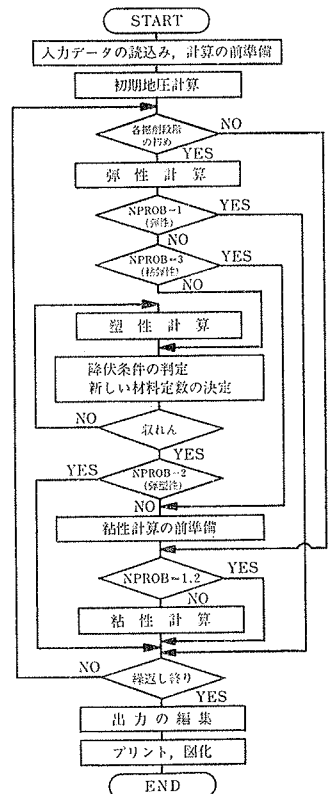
START

入力データの読込み，計算の前準備

初期地圧計算

各掘削段階の行め

NO

YES

弾性計算

NPROB=1 (弾性)

YES

NO

NPROB=3 (粘弾性)

YES

NO

塑性計算

降伏条件の判定
新しい材料定数の決定

NO

収れん

YES

YES

NPROB=2 (弾塑性)

NO

粘性計算の前準備

NPROB=1,2

YES

NO

粘性計算

NO

繰返し終り

YES

出力の編集

プリント，図化

END